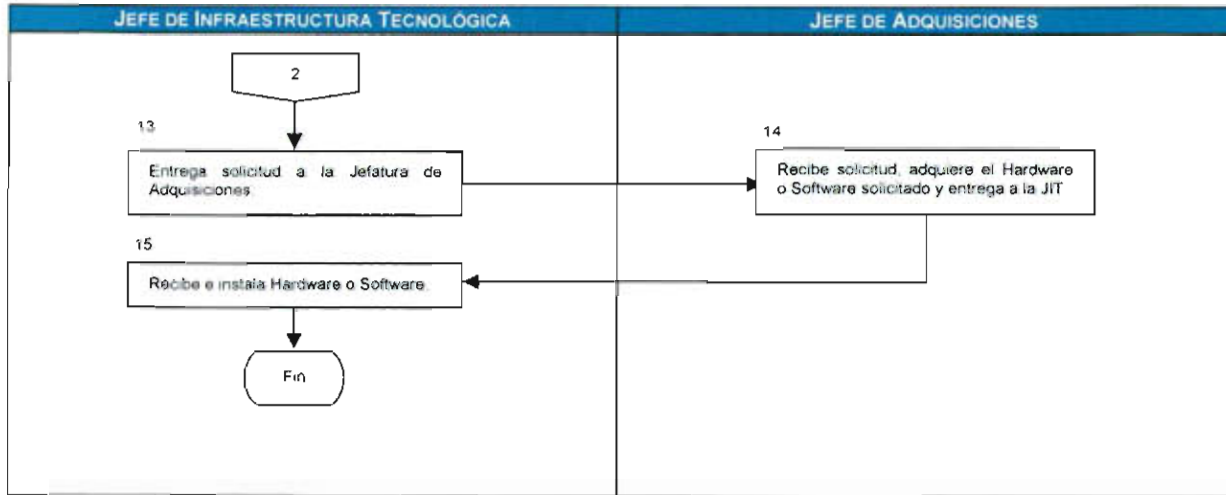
JEFE DE INFRAESTRUCTURA TECNOLÓGICA

JEFE DE ADQUISICIONES

2

13

Entrega solicitud a la Jefatura de Adquisiciones.

14

Recibe solicitud, adquiere el Hardware o Software solicitado y entrega a la JIT

15

Recibe e instala Hardware o Software.

Fin